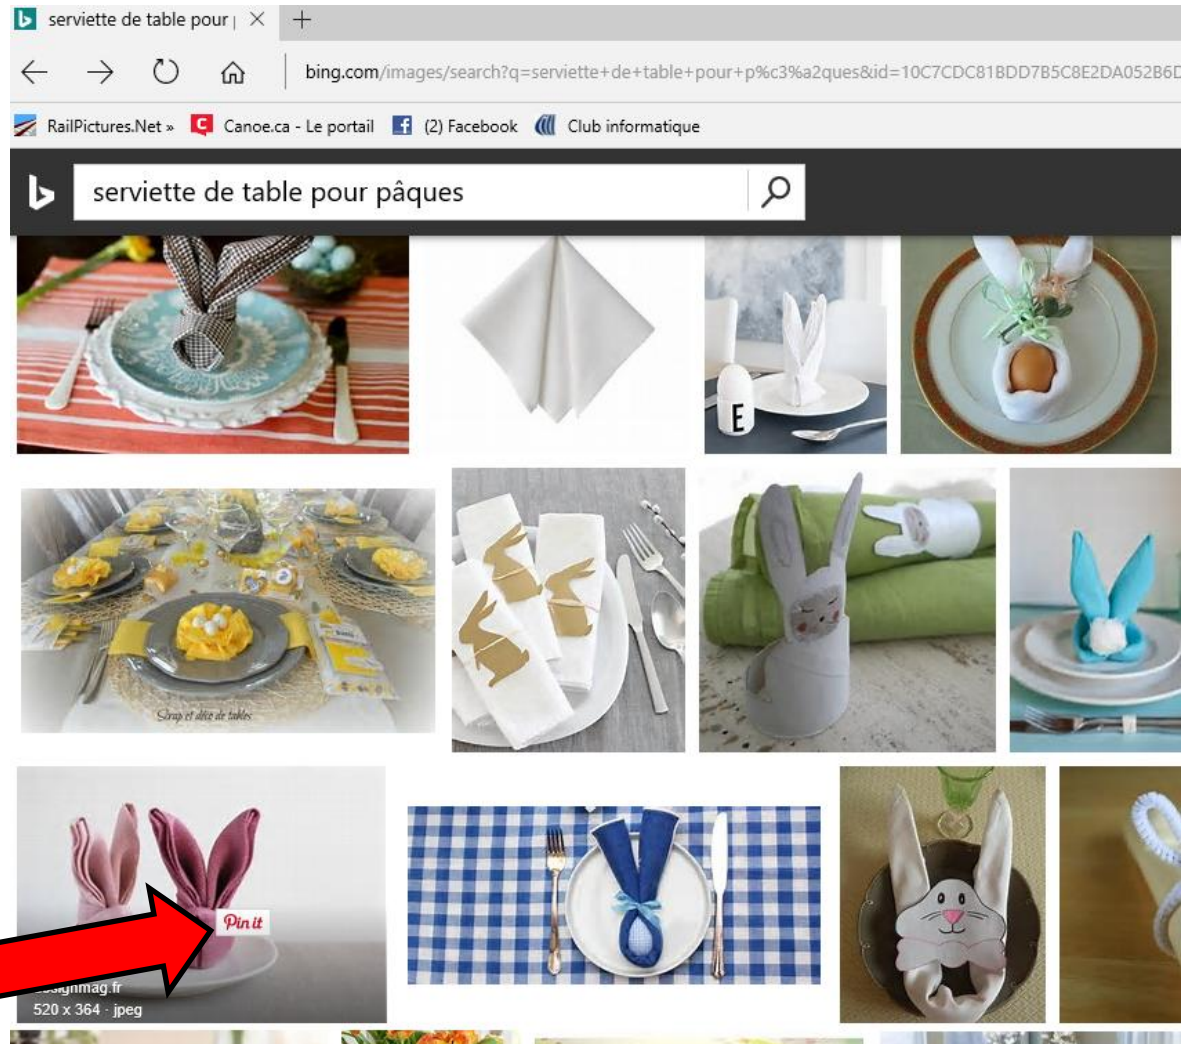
serviette de table pour | ×

bing.com/images/search?q=serviette+de+table+pour+p%c3%a2ques&id=10C7CDC81BDD7B5C8E2DA052B6D

RailPictures.Net » Canoe.ca - Le portail (2) Facebook Club informatique

serviette de table pour pâques

E

Scrap et déco de tables

Pin it

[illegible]gnmag.fr
520 x 364 · jpeg